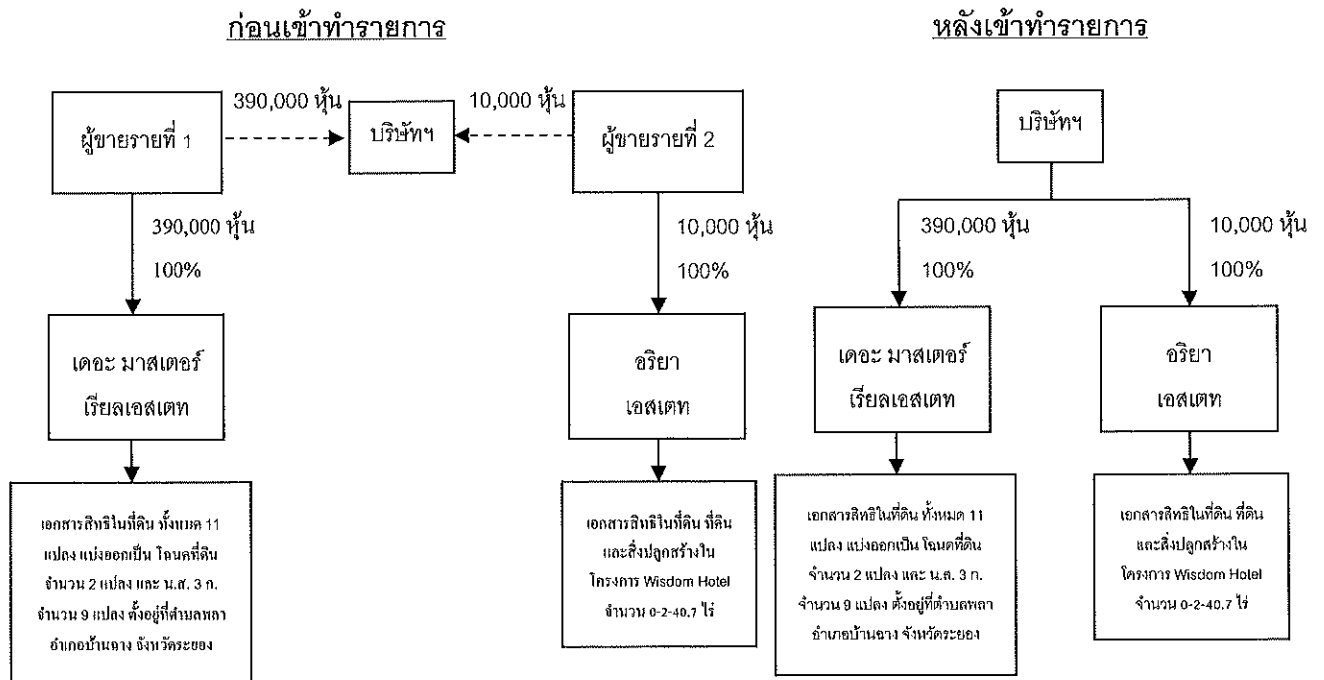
ก่อนเข้าทำรายการ

ผู้ขายรายที่ 1

390,000 หุ้น

บริษัทฯ

10,000 หุ้น

ผู้ขายรายที่ 2

390,000 หุ้น

100%

10,000 หุ้น

100%

เดอะ มาสเตอร์ เรียลเอสเตท

อริยา เอสเตท

เอกสารสิทธิในที่ดิน ทั้งหมด 11 แปลง แบ่งออกเป็น โฉนดที่ดิน จำนวน 2 แปลง และ น.ส. 3 ก. จำนวน 9 แปลง ตั้งอยู่ที่ตำบลพลา อำเภอบ้านฉาง จังหวัดระยอง

เอกสารสิทธิในที่ดิน ที่ดิน และสิ่งปลูกสร้างใน โครงการ Wisdom Hotel จำนวน 0-2-40.7 ไร่

หลังเข้าทำรายการ

บริษัทฯ

390,000 หุ้น

100%

10,000 หุ้น

100%

เดอะ มาสเตอร์ เรียลเอสเตท

อริยา เอสเตท

เอกสารสิทธิในที่ดิน ทั้งหมด 11 แปลง แบ่งออกเป็น โฉนดที่ดิน จำนวน 2 แปลง และ น.ส. 3 ก. จำนวน 9 แปลง ตั้งอยู่ที่ตำบลพลา อำเภอบ้านฉาง จังหวัดระยอง

เอกสารสิทธิในที่ดิน ที่ดิน และสิ่งปลูกสร้างใน โครงการ Wisdom Hotel จำนวน 0-2-40.7 ไร่